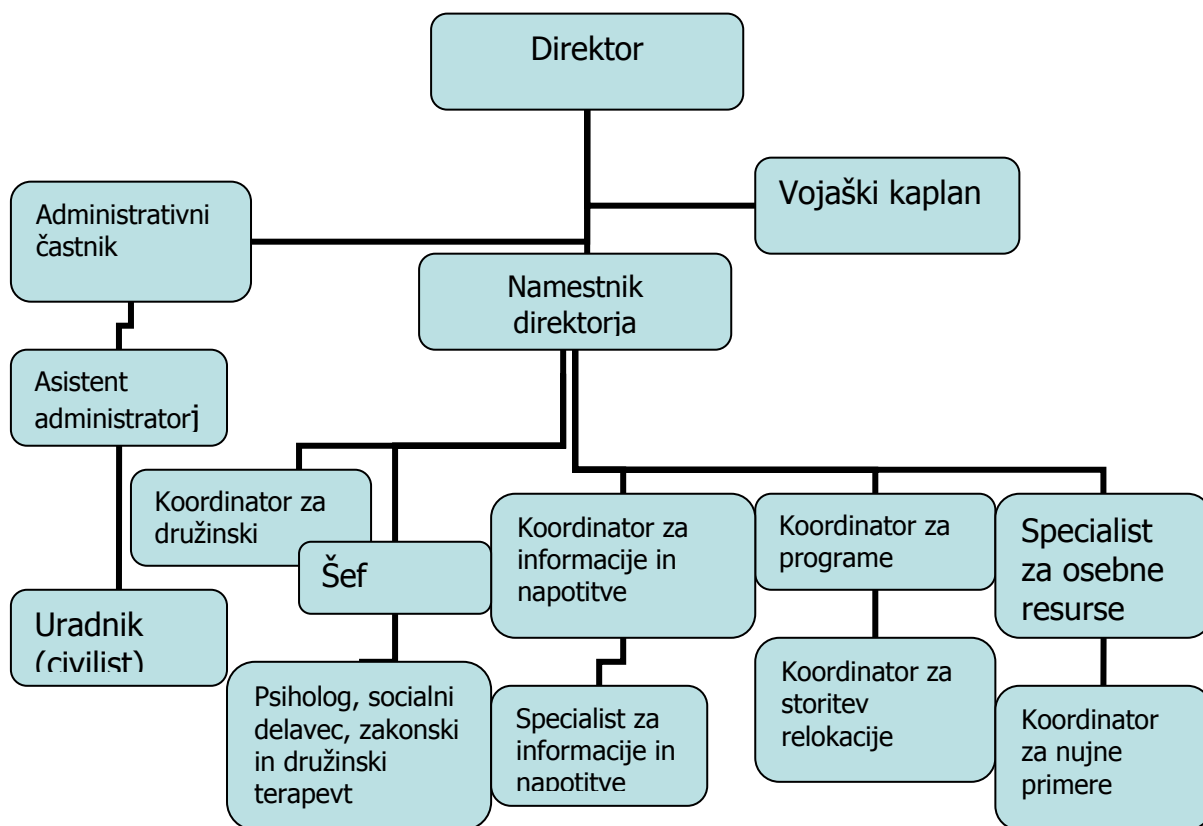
Direktor

Vojaški kaplan

Administrativni častnik

Namestnik direktorja

Asistent administratorj

Koordinator za družinski

Šef

Koordinator za informacije in napotitve

Koordinator za programe

Specialist za osebne resurse

Uradnik (civilist)

Psiholog, socialni delavec, zakonski in družinski terapevt

Specialist za informacije in napotitve

Koordinator za storitev relokacije

Koordinator za nujne primere